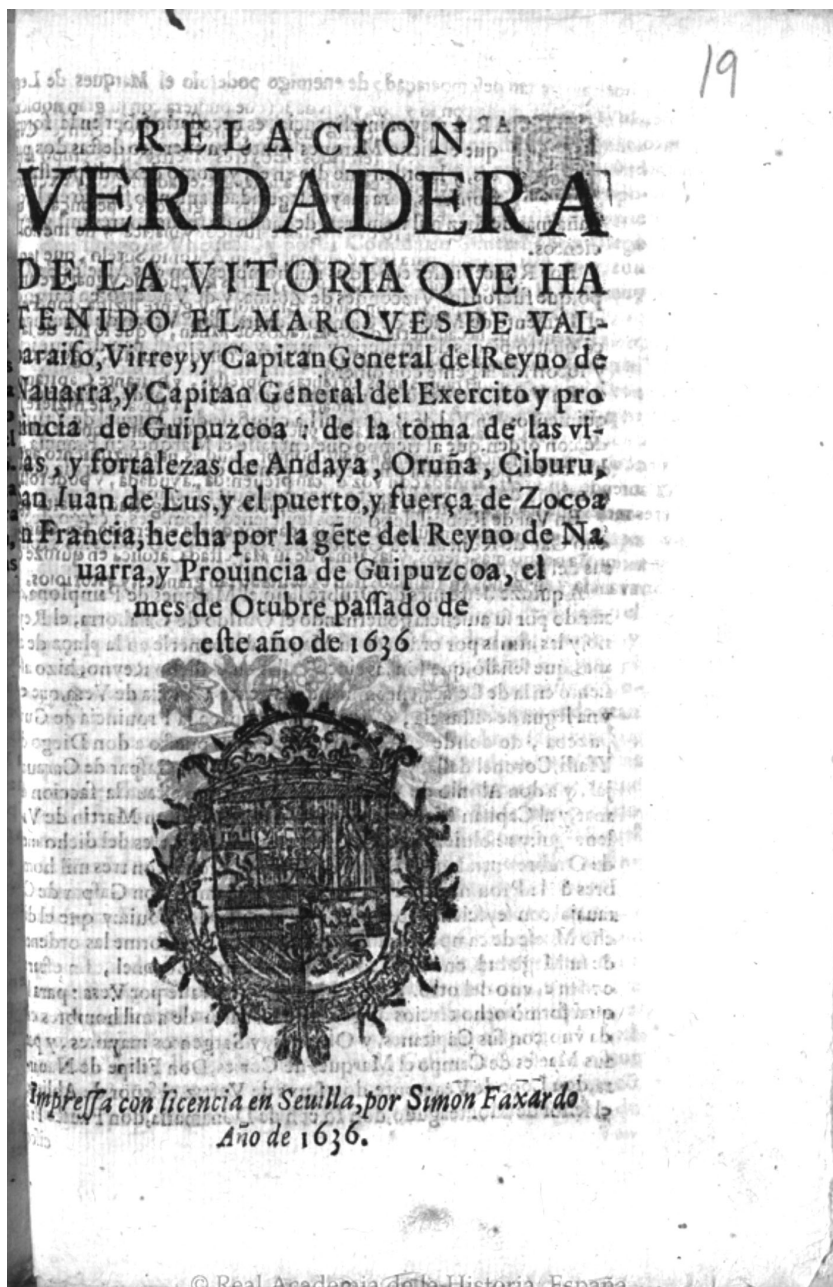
19

RELACION VERDADERA DE LA VITORIA QVE HA TENIDO EL MARQVES DE VALparaiso, Virrey, y Capitan General del Reyno de Nauarra, y Capitan General del Exercito y prouincia de Guipuzcoa: de la toma de las villas, y fortalezas de Andaya, Oruña, Ciburu, San Iuan de Lus, y el puerto, y fuerça de Zocoa en Francia, hecha por la gēte del Reyno de Nauarra, y Prouincia de Guipuzcoa, el mes de Otubre passado de este año de 1636

Impressa con licencia en Seuilla, por Simon Faxardo Año de 1636.

© Real Academia de la Historia. España